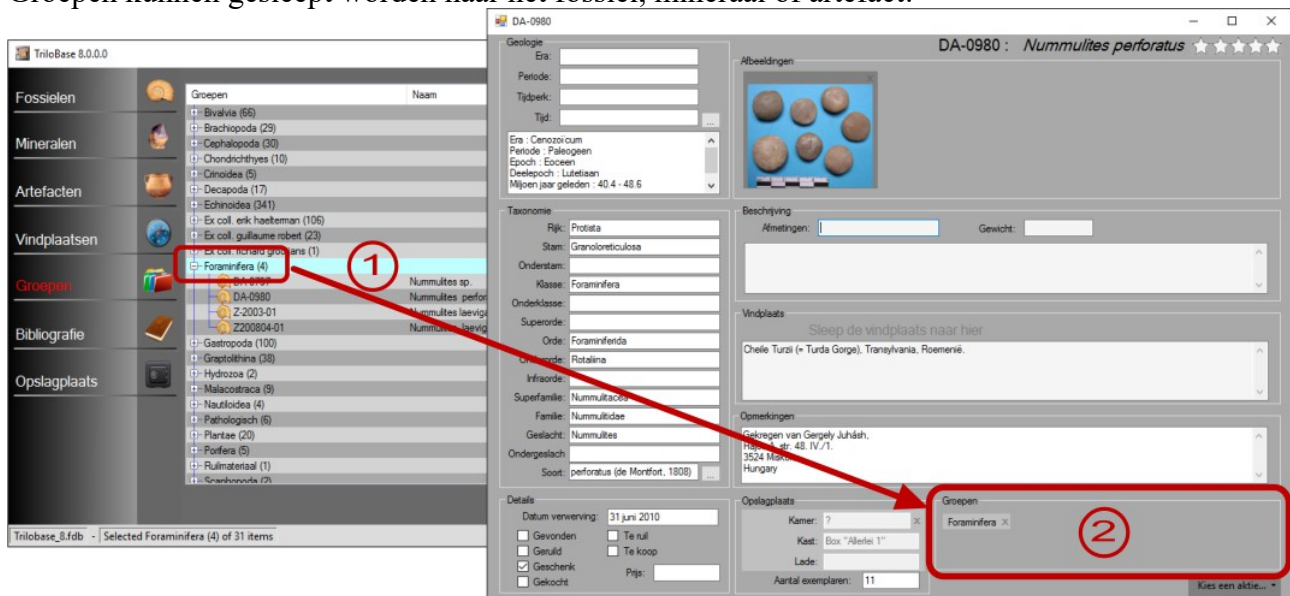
Groepen kunnen gesleept worden naar het fossiel, mineraal of artefact.

TriloBase 8.0.0.0

Fossielen
Mineralen
Artefacten
Vindplaatsen
Groepen
Bibliografie
Opslagplaats

| Groepen | Naam |
|---|---|
| Bivalvia (66) | |
| Brachiopoda (29) | |
| Cephalopoda (30) | |
| Chondrichthyes (10) | |
| Crinoidea (5) | |
| Decapoda (17) | |
| Echinoidea (341) | |
| Ex coll. erik haelterman (106) | |
| Ex coll. guillaume robert (23) | |
| Ex coll. richard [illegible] (1) | |
| Foraminifera (4) | |
| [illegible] | Nummulites sp. |
| DA-0980 | Nummulites perfor |
| Z-2003-01 | Nummulites laeviga |
| Z200804-01 | Nummulites laevig |
| Gastropoda (100) | |
| Graptolithina (38) | |
| Hydrozoa (2) | |
| Malacostraca (9) | |
| Nautiloidea (4) | |
| Pathologisch (6) | |
| Plantae (20) | |
| Porifera (5) | |
| Ruilmateriaal (1) | |
| Scaphopoda (2) | |

Trilobase_8.fdb - Selected Foraminifera (4) of 31 items

1

DA-0980

DA-0980 : Nummulites perforatus

Geologie
Era:
Periode:
Tijdperk:
Tijd:
Era : Cenozoicum
Periode : Paleogeen
Epoch : Eoceen
Deelepoch : Lutetiaan
Miljoen jaar geleden : 40.4 - 48.6

Afbeeldingen

Taxonomie
Rijk: Protista
Stam: Granoloreticulosa
Onderstam:
Klasse: Foraminifera
Onderklasse:
Superorde:
Orde: Foraminiferida
Onderorde: Rotaliina
Infraorde:
Superfamilie: Nummulitacea
Familie: Nummulitidae
Geslacht: Nummulites
Ondergeslacht:
Soort: perforatus (de Montfort, 1808)

Beschrijving
Afmetingen:
Gewicht:

Vindplaats
Sleep de vindplaats naar hier
Cheile Turzii (= Turda Gorge), Transylvania, Roemenië.

Opmerkingen
Gekregen van Gergely Juhásh,
Ha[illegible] str. 48. IV./1.
3524 Misk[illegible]
Hungary

Details
Datum verwerving: 31 juni 2010
Gevonden
Geruild
Geschenk
Gekocht
Te ruil
Te koop
Prijs:

Opslagplaats
Kamer: ?
Kast: Box "Allerlei 1"
Lade:
Aantal exemplaren: 11

Groepen
Foraminifera

2

Kies een aktie...